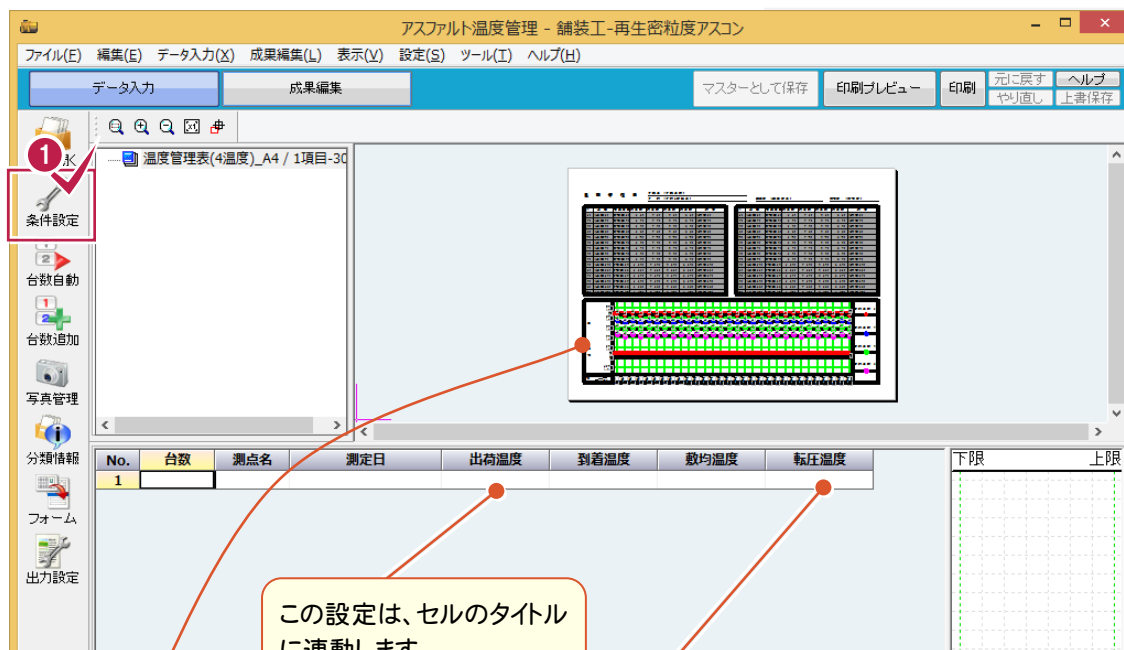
アスファルト温度管理 - 舗装工-再生密粒度アスコン

ファイル(F) 編集(E) データ入力(X) 成果編集(L) 表示(V) 設定(S) ツール(T) ヘルプ(H)

データ入力 成果編集 マスターとして保存 印刷プレビュー 印刷 元に戻す やり直し ヘルプ 上書保存

1
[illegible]K
条件設定
台数自動
台数追加
写真管理
分類情報
フォーム
出力設定

温度管理表(4温度)_A4 / 1項目-30

| No. | 台数 | 測点名 | 測定日 | 出荷温度 | 到着温度 | 敷均温度 | 転圧温度 |
|---|---|---|---|---|---|---|---|
| 1 | | | | | | | |

下限 上限

この設定は、セルのタイトルに連動します。